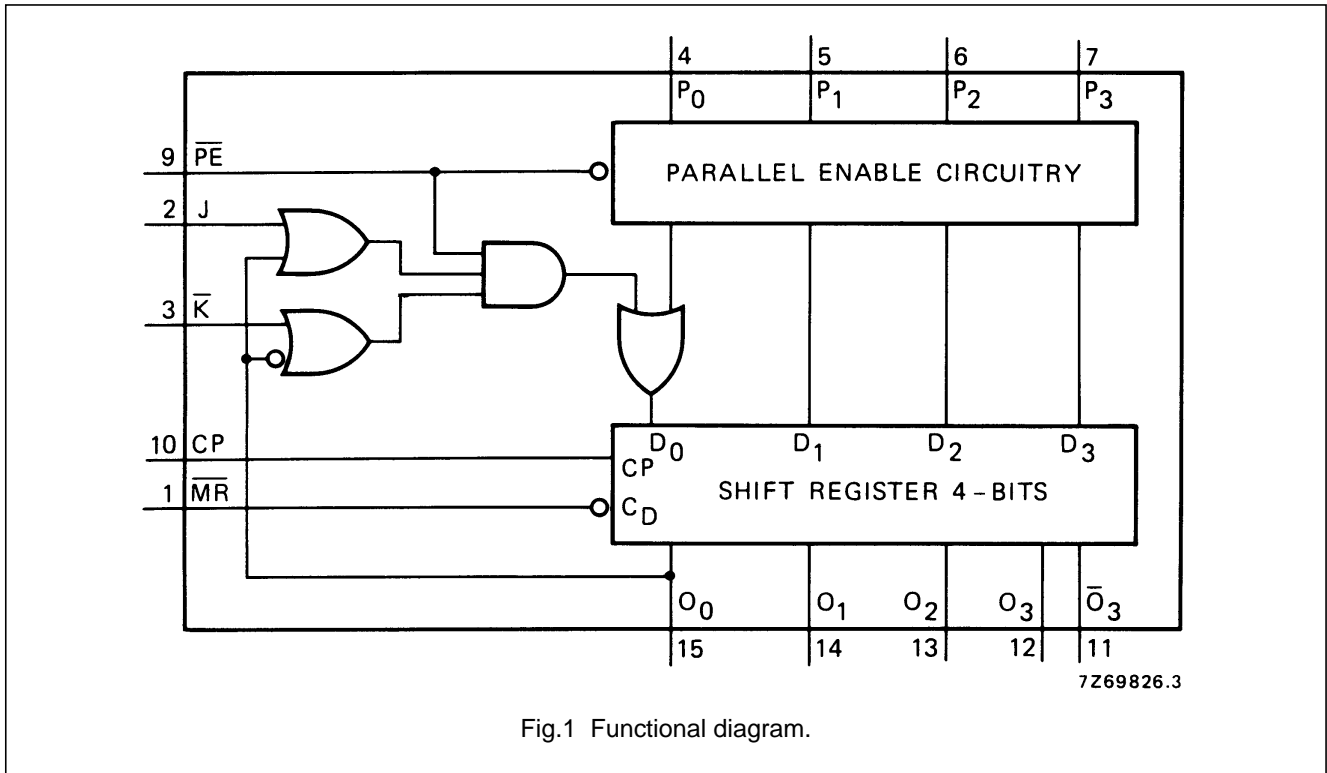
4 $P_0$
5 $P_1$
6 $P_2$
7 $P_3$

9 $\overline{PE}$
2 J
3 $\overline{K}$
10 CP
1 $\overline{MR}$

PARALLEL ENABLE CIRCUITRY

$D_0$
$D_1$
$D_2$
$D_3$
CP
$C_D$

SHIFT REGISTER 4 - BITS

$O_0$
$O_1$
$O_2$
$O_3$
$\overline{O}_3$

15
14
13
12
11

7Z69826.3

Fig.1 Functional diagram.